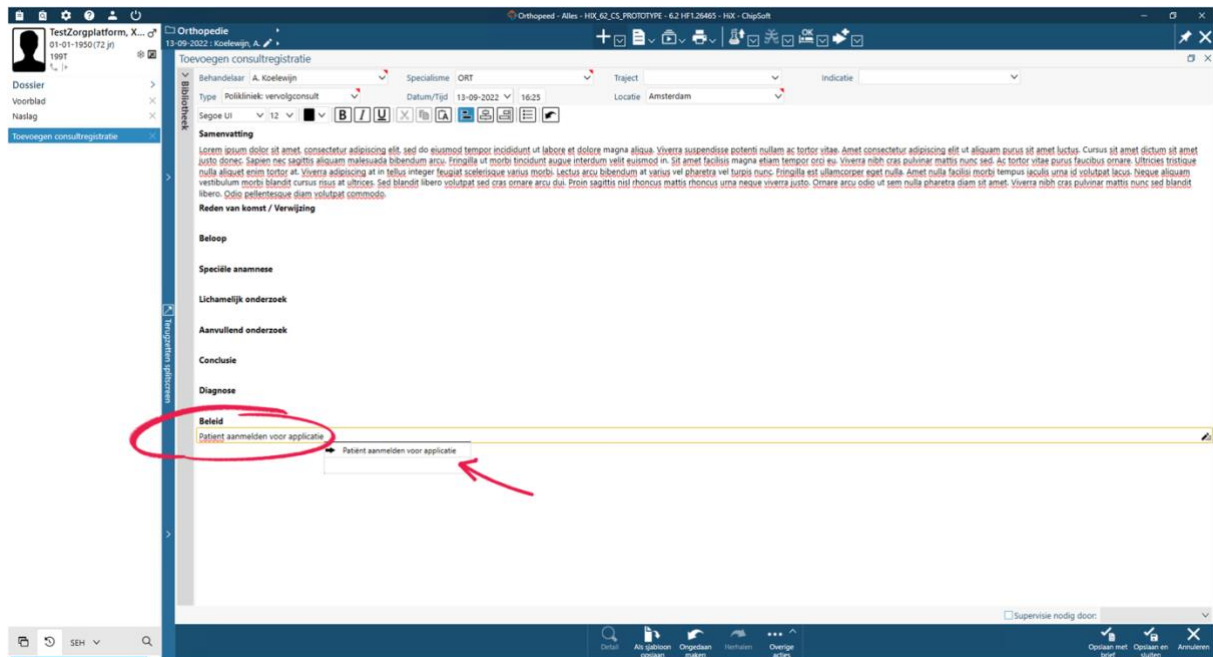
Orthopeed - Alles - HIX_62_CS_PROTOTYPE - 6.2 HF1.26465 - HiX - ChipSoft

TestZorgplatform, X...
01-01-1950 (72 jr)
199T

Orthopedie
13-09-2022 : Koelewijn, A.

Dossier
Voorblad
Naslag
Toevoegen consultregistratie

Bibliotheek

Terugzetten splitscreen

Toevoegen consultregistratie

Behandelaar A. Koelewijn
Specialisme ORT
Traject
Indicatie
Type Polikliniek: vervolgconsult
Datum/Tijd 13-09-2022 16:25
Locatie Amsterdam

Segoe UI 12

Samenvatting

Lorem ipsum dolor sit amet, consectetur adipiscing elit, sed do eiusmod tempor incididunt ut labore et dolore magna aliqua. Viverra suspendisse potenti nullam ac tortor vitae. Amet consectetur adipiscing elit ut aliquam purus sit amet luctus. Cursus sit amet dictum sit amet justo donec. Sapien nec sagittis aliquam malesuada bibendum arcu. Fringilla ut morbi tincidunt augue interdum velit euismod in. Sit amet facilisis magna etiam tempor orci eu. Viverra nibh cras pulvinar mattis nunc sed. Ac tortor vitae purus faucibus ornare. Ultricies tristique nulla aliquet enim tortor at. Viverra adipiscing at in tellus integer feugiat scelerisque varius morbi. Lectus arcu bibendum at varius vel pharetra vel turpis nunc. Fringilla est ullamcorper eget nulla. Amet nulla facilisi morbi tempus iaculis urna id volutpat lacus. Neque aliquam vestibulum morbi blandit cursus risus at ultrices. Sed blandit libero volutpat sed cras ornare arcu dui. Proin sagittis nisl rhoncus mattis rhoncus urna neque viverra justo. Ornare arcu odio ut sem nulla pharetra diam sit amet. Viverra nibh cras pulvinar mattis nunc sed blandit libero. Odio pellentesque diam volutpat commodo.

Reden van komst / Verwijzing

Beloop

Speciële anamnese

Lichamelijk onderzoek

Aanvullend onderzoek

Conclusie

Diagnose

Beleid

Patiënt aanmelden voor applicatie

Patiënt aanmelden voor applicatie

Supervisie nodig door:

SEH

Detail
Als sjabloon opslaan
Ongedaan maken
Herhalen
Overige acties
Opslaan met brief
Opslaan en sluiten
Annuleren